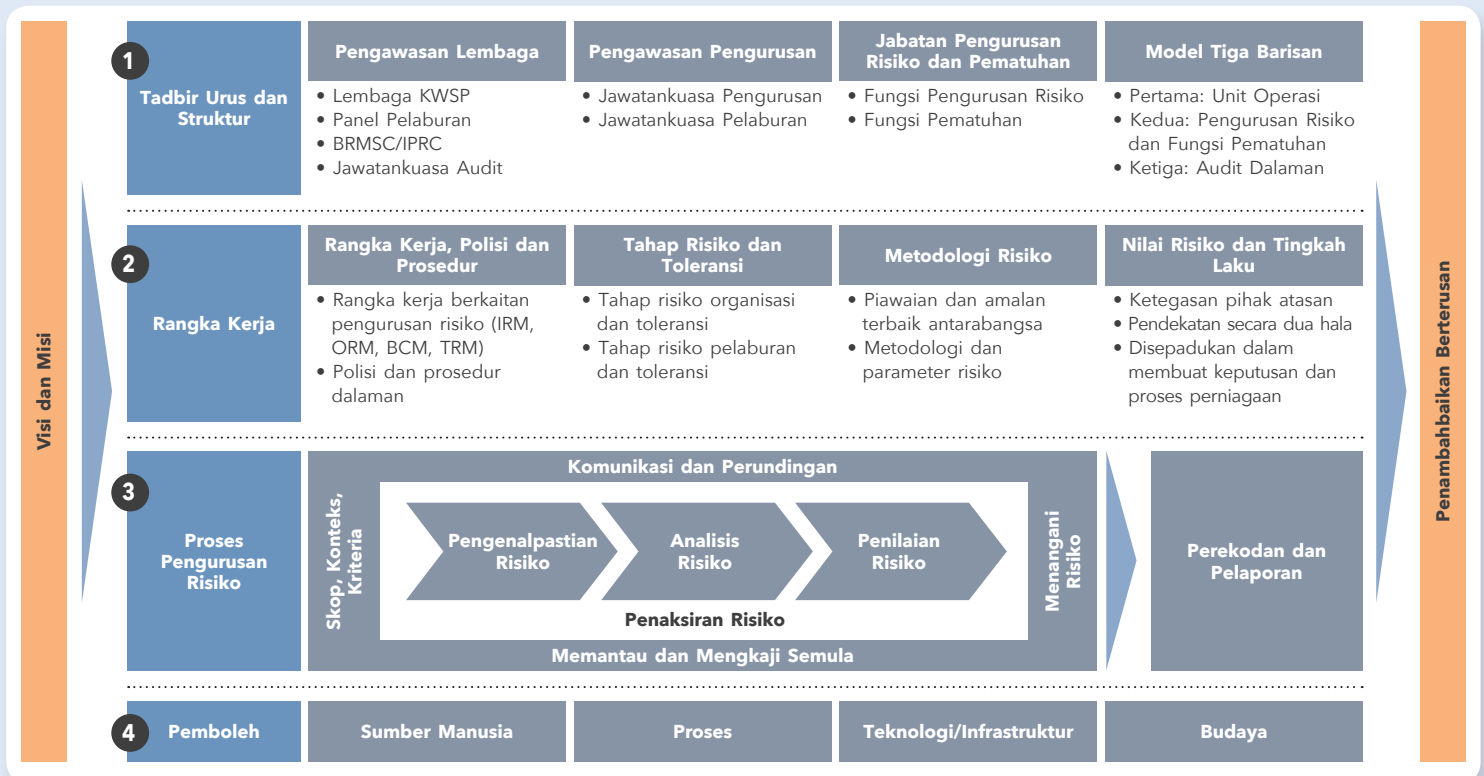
Visi dan Misi

1
Tadbir Urus dan Struktur

Pengawasan Lembaga
• Lembaga KWSP
• Panel Pelaburan
• BRMSC/IPRC
• Jawatankuasa Audit

Pengawasan Pengurusan
• Jawatankuasa Pengurusan
• Jawatankuasa Pelaburan

Jabatan Pengurusan Risiko dan Pematuhan
• Fungsi Pengurusan Risiko
• Fungsi Pematuhan

Model Tiga Barisan
• Pertama: Unit Operasi
• Kedua: Pengurusan Risiko dan Fungsi Pematuhan
• Ketiga: Audit Dalaman

2
Rangka Kerja

Rangka Kerja, Polisi dan Prosedur
• Rangka kerja berkaitan pengurusan risiko (IRM, ORM, BCM, TRM)
• Polisi dan prosedur dalaman

Tahap Risiko dan Toleransi
• Tahap risiko organisasi dan toleransi
• Tahap risiko pelaburan dan toleransi

Metodologi Risiko
• Piawaian dan amalan terbaik antarabangsa
• Metodologi dan parameter risiko

Nilai Risiko dan Tingkah Laku
• Ketegasan pihak atasan
• Pendekatan secara dua hala
• Disepadukan dalam membuat keputusan dan proses perniagaan

3
Proses Pengurusan Risiko

Komunikasi dan Perundingan
Skop, Konteks, Kriteria
Pengenalpastian Risiko
Analisis Risiko
Penilaian Risiko
Penaksiran Risiko
Menangani Risiko
Memantau dan Mengkaji Semula

Perekodan dan Pelaporan

4
Pemboleh
Sumber Manusia
Proses
Teknologi/Infrastruktur
Budaya

Penambahbaikan Berterusan